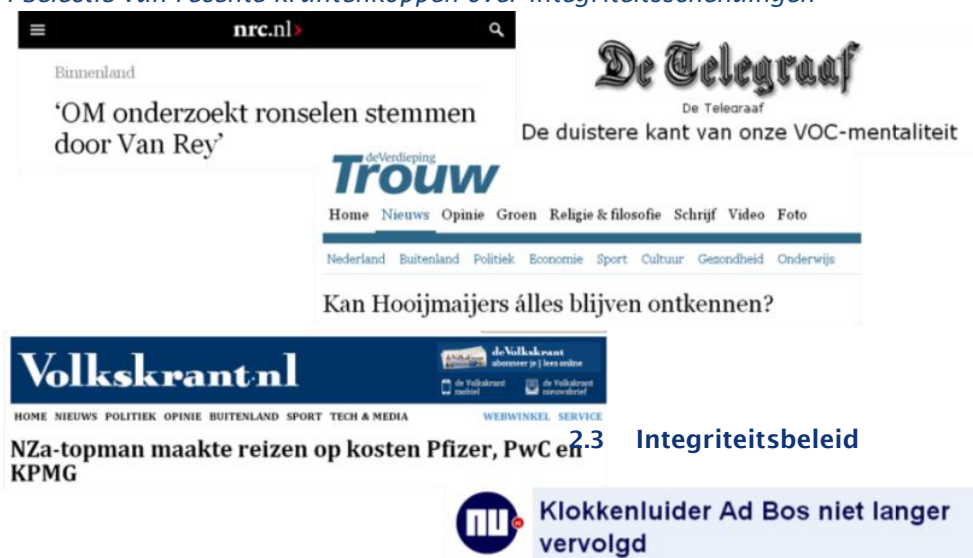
Selectie van recente krantenkoppen over integriteitsschendingen

nrc.nl

Binnenland

'OM onderzoekt ronselen stemmen door Van Rey'

De Telegraaf

De Telegraaf

De duistere kant van onze VOC-mentaliteit

deVerdieping Trouw

Home Nieuws Opinie Groen Religie & filosofie Schrijf Video Foto

Nederland Buitenland Politiek Economie Sport Cultuur Gezondheid Onderwijs

Kan Hooijmaijers álles blijven ontkennen?

Volkskrant.nl

deVolkskrant abonneer je | lees online

de Volkskrant mobiel

de Volkskrant nieuwsbrief

HOME NIEUWS POLITIEK OPINIE BUITENLAND SPORT TECH & MEDIA WEBWINKEL SERVICE

NZa-topman maakte reizen op kosten Pfizer, PwC en KPMG

2.3 Integriteitsbeleid

nu

Klokkenluider Ad Bos niet langer vervolgd